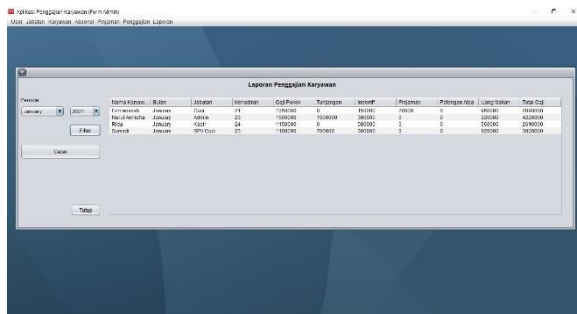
Aplikasi Penggajian Karyawan (Form Admin)

User Jabatan Karyawan Absensi Pinjaman Penggajian Laporan

Laporan Penggajian Karyawan

Periode

January 2021

Filter

Cetak

Tutup

| Nama Karyaw... | Bulan | Jabatan | Kehadiran | Gaji Pokok | Tunjangan | Insentif | Pinjaman | Potongan Absen | Uang Makan | Total Gaji |
|---|---|---|---|---|---|---|---|---|---|---|
| Firmansyah | January | Cuci | 21 | 1200000 | 0 | 150000 | 70000 | 0 | 650000 | 2000000 |
| Nurul Amilcha | January | Admin | 23 | 1500000 | 1500000 | 300000 | 0 | 0 | 220000 | 4220000 |
| Rida | January | Kasir | 24 | 1150000 | 0 | 300000 | 0 | 0 | 200000 | 2510000 |
| Sumadi | January | SPV Cuci | 23 | 1100000 | 700000 | 300000 | 0 | 0 | 920000 | 3020000 |